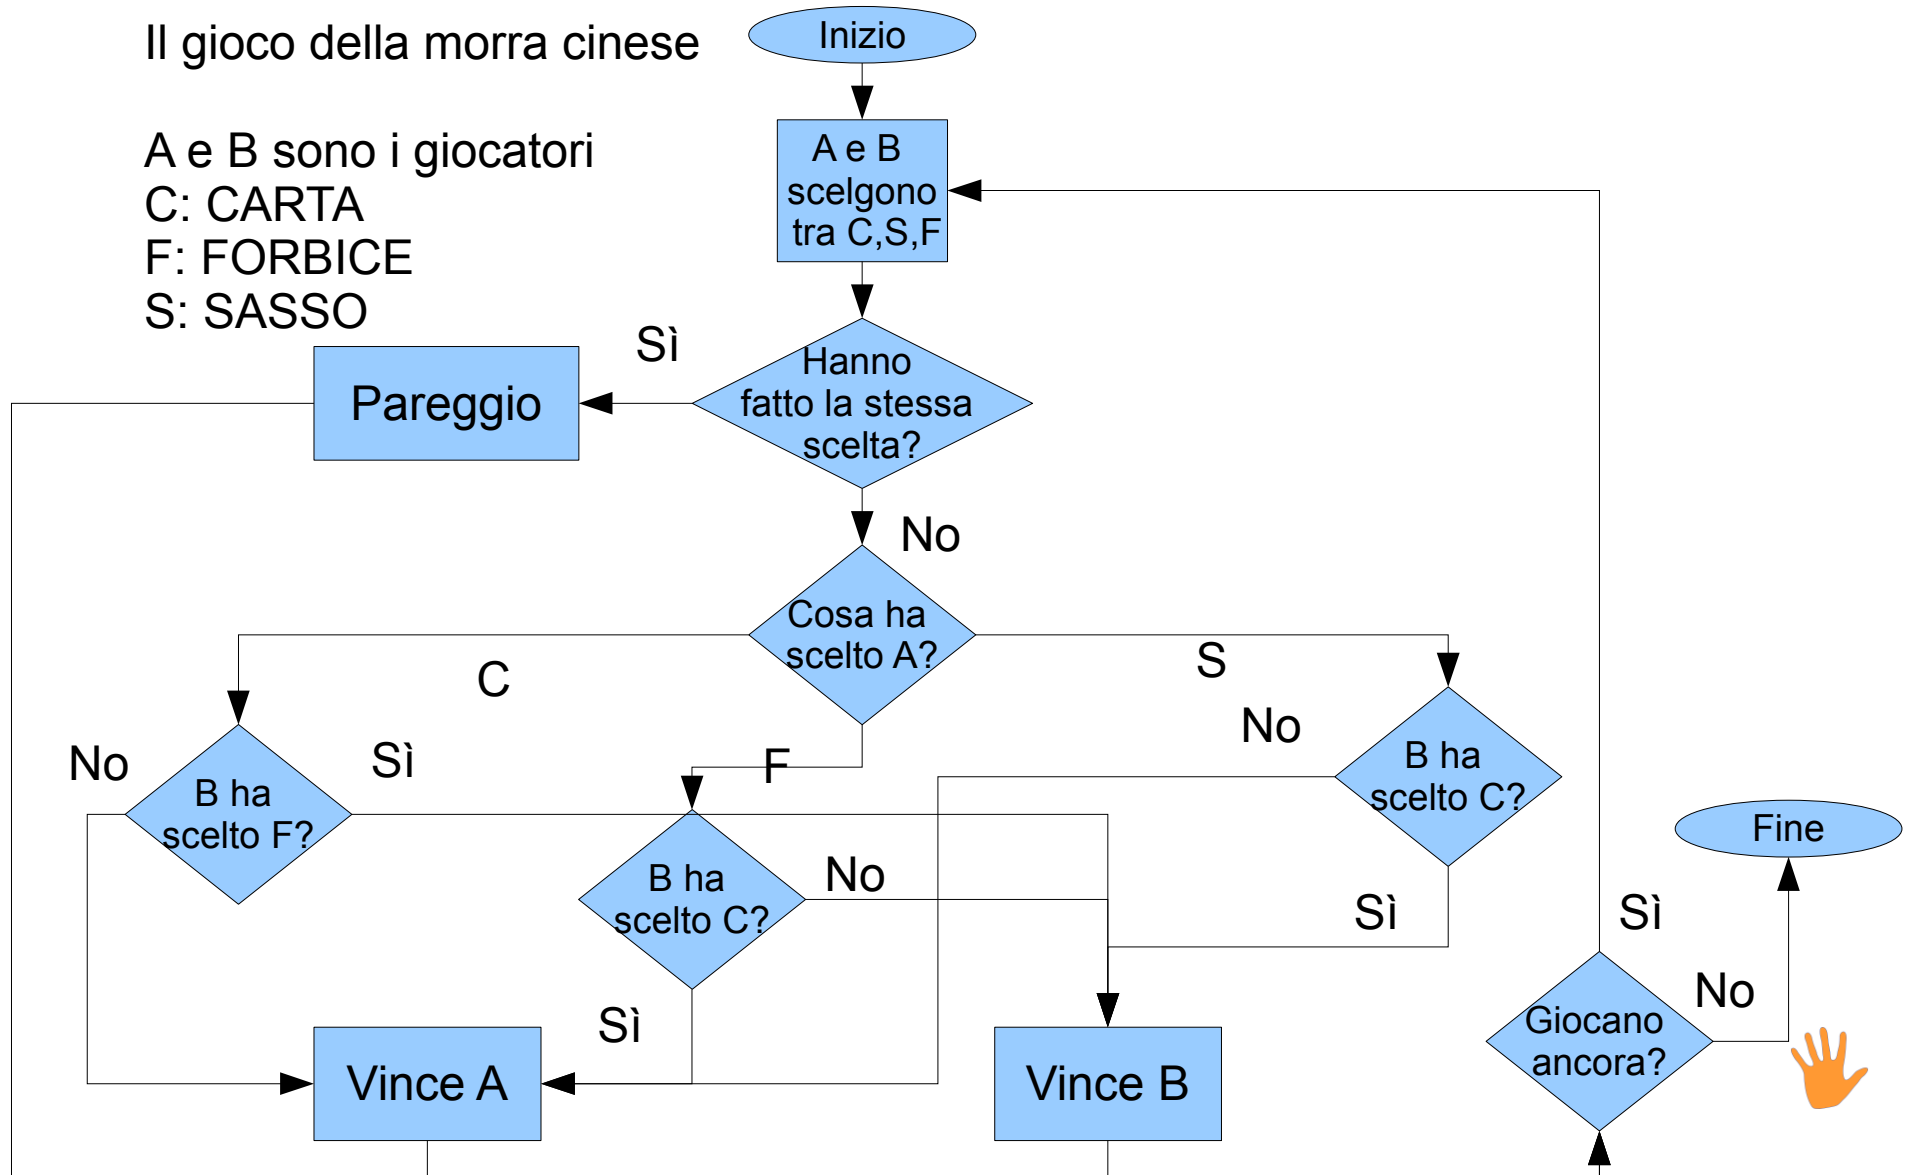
Il gioco della morra cinese

A e B sono i giocatori
C: CARTA
F: FORBICE
S: SASSO

Inizio

A e B scelgono tra C,S,F

Sì

Pareggio

Hanno fatto la stessa scelta?

No

Cosa ha scelto A?

C

S

F

No

B ha scelto F?

Sì

No

B ha scelto C?

B ha scelto C?

No

Sì

Sì

Fine

Sì

No

Giocano ancora?

Vince A

Vince B